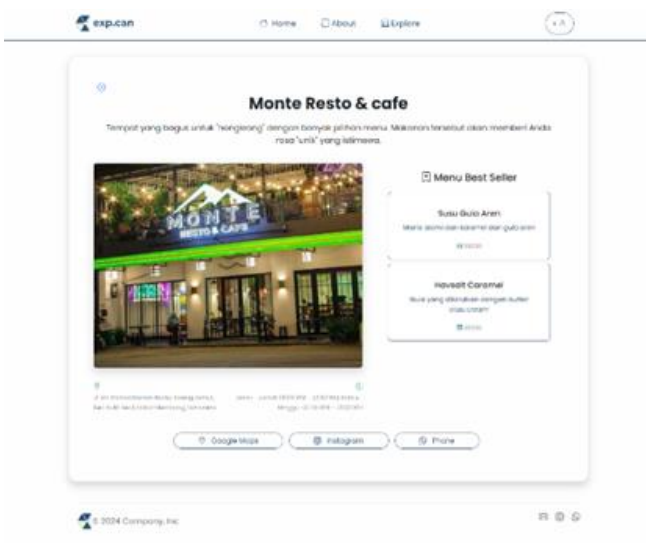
exp.can

Home About Explore

Monte Resto & cafe

Tempat yang bagus untuk "nongkrong" dengan banyak pilihan menu. Makanan tersebut akan memberi Anda rasa "unik" yang istimewa.

MONTE RESTO & CAFE

Menu Best Seller

Susu Gula Aren

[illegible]

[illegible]

Havsalt Caramel

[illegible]

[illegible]

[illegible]

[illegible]

Google Maps

Instagram

Phone

© 2024 Company, Inc